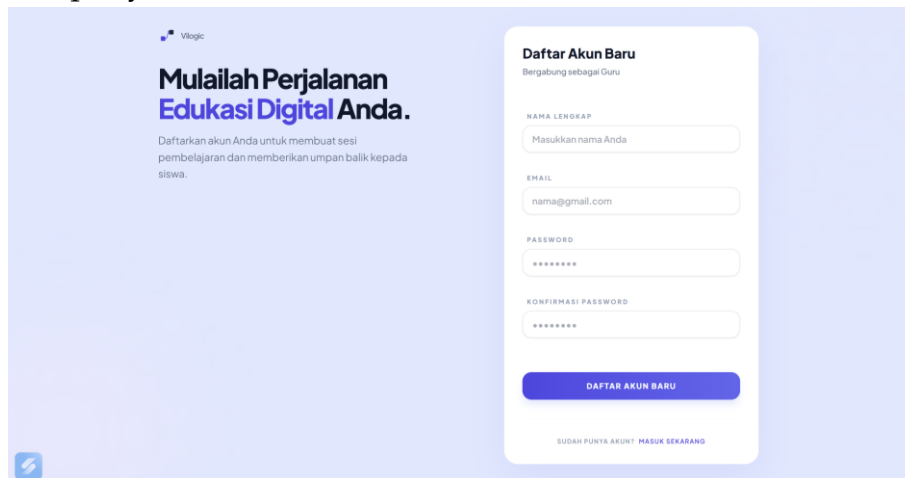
Vilogic

Mulailah Perjalanan Edukasi Digital Anda.

Daftarkan akun Anda untuk membuat sesi pembelajaran dan memberikan umpan balik kepada siswa.

Daftar Akun Baru
Bergabung sebagai Guru

NAMA LENGKAP
Masukkan nama Anda

EMAIL
nama@gmail.com

PASSWORD
••••••••

KONFIRMASI PASSWORD
••••••••

DAFTAR AKUN BARU

SUDAH PUNYA AKUN? MASUK SEKARANG